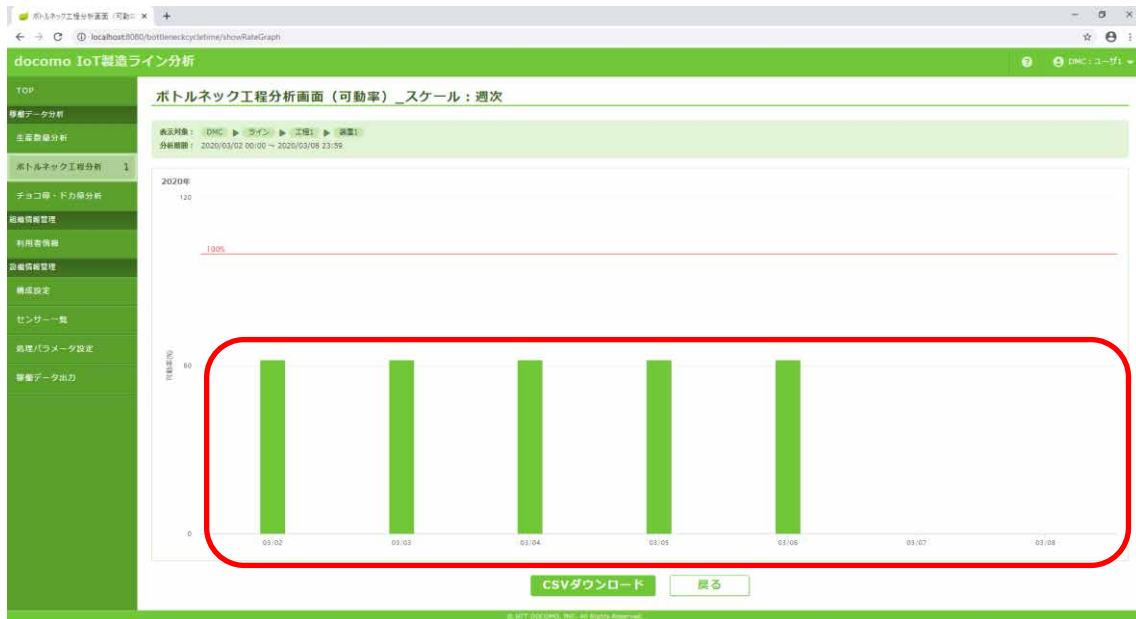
ボトルネック工程分析画面（可動率 ×
localhost:8080/bottleneckcycletime/showRateGraph

docomo IoT製造ライン分析
DMC：ユーザ1

TOP
稼働データ分析
生産数量分析
ボトルネック工程分析
チョコ停・ドカ停分析
組織情報管理
利用者情報
設備情報管理
構成設定
センサー一覧
処理パラメータ設定
稼働データ出力

ボトルネック工程分析画面（可動率）_スケール：週次

表示対象： DMC ▶ ライン ▶ 工程1 ▶ 装置1
分析期間： 2020/03/02 00:00 ～ 2020/03/08 23:59

2020年
120
100%
60
可動率(%)
0
03/02
03/03
03/04
03/05
03/06
03/07
03/08

CSVダウンロード
戻る

© NTT DOCOMO, INC. All Rights Reserved.